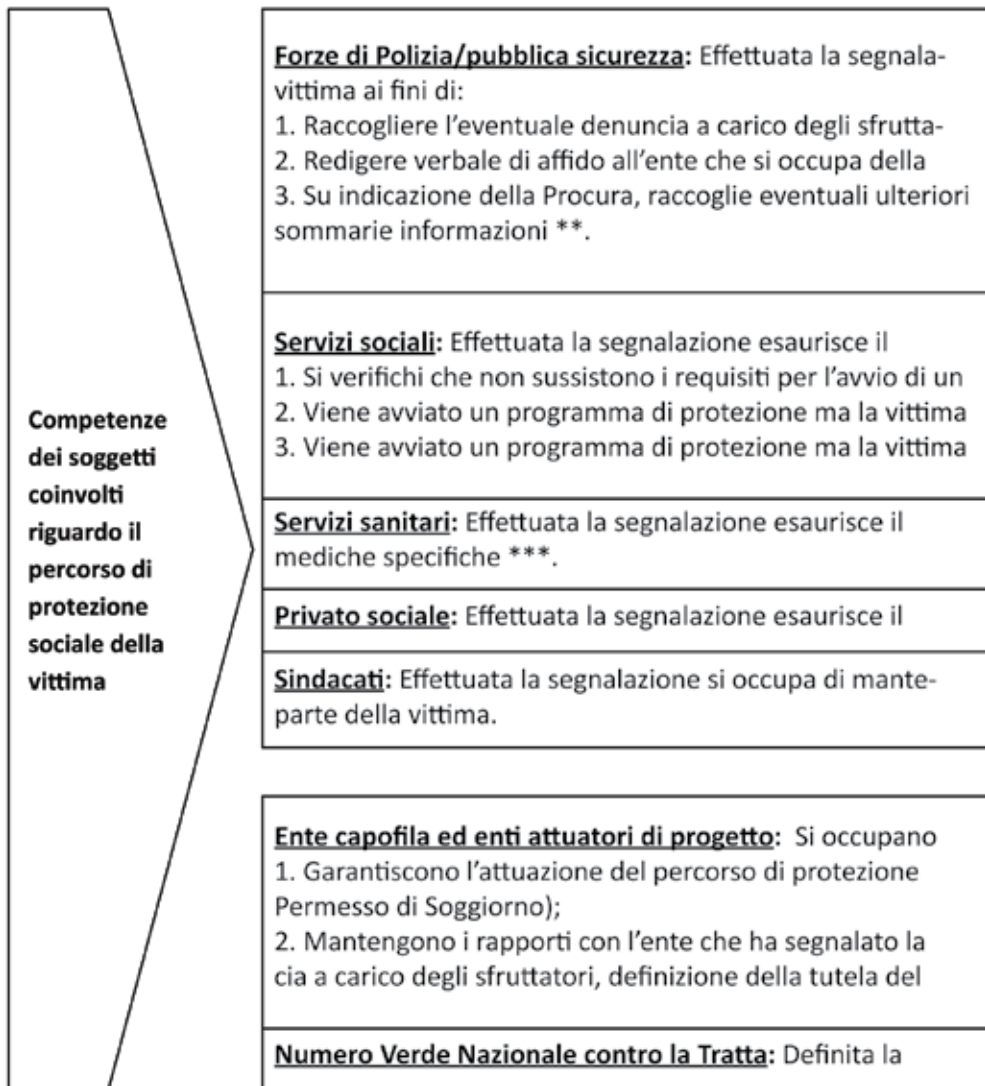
Competenze dei soggetti coinvolti riguardo il percorso di protezione sociale della vittima

Forze di Polizia/pubblica sicurezza: Effettuata la segnala-
vittima ai fini di:
1. Raccogliere l'eventuale denuncia a carico degli sfrutta-
2. Redigere verbale di affido all'ente che si occupa della
3. Su indicazione della Procura, raccoglie eventuali ulteriori sommarie informazioni **.

Servizi sociali: Effettuata la segnalazione esaurisce il
1. Si verifichi che non sussistono i requisiti per l'avvio di un
2. Viene avviato un programma di protezione ma la vittima
3. Viene avviato un programma di protezione ma la vittima

Servizi sanitari: Effettuata la segnalazione esaurisce il
mediche specifiche ***.

Privato sociale: Effettuata la segnalazione esaurisce il

Sindacati: Effettuata la segnalazione si occupa di mante-
parte della vittima.

Ente capofila ed enti attuatori di progetto: Si occupano
1. Garantiscono l'attuazione del percorso di protezione
Permesso di Soggiorno);
2. Mantengono i rapporti con l'ente che ha segnalato la
cia a carico degli sfruttatori, definizione della tutela del

Numero Verde Nazionale contro la Tratta: Definita la